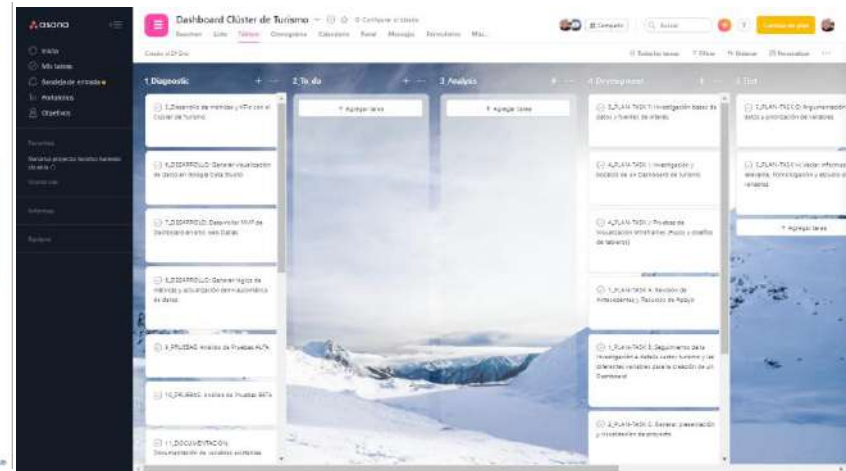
asana

Inicio
Mis tareas
Bandeja de entrada
Portafolios
Objetivos

Favoritos
Recursos proyectos...

Informes
Equipos

Dashboard Clúster de Turismo
Resumen Lista Tablero Cronograma Calendario Panel Mensajes Formularios Más...

Compartir
Buscar

1 Diagnostic
2 To do
3 Analysis
4 Development
5 Test

5_Desarrollo de métricas y KPIs con el Clúster de Turismo
6_DESARROLLO: Generar visualización de datos en Google Data Studio
7_DESARROLLO: Desarrollar MVP de Dashboard en Google Data Studio
8_DESARROLLO: Generar lógica de métricas y actualización de visualizaciones de datos
9_PRUEBAS: Análisis de Pruebas ALFA
10_PRUEBAS: Análisis de Pruebas BETA
11_DOCUMENTACIÓN: Documentación de variables aceptadas

+ Agregar tarea
+ Agregar tarea

3_PLAN-TASK 1: Investigación bases de datos y fuentes de interés
4_PLAN-TASK 1: Investigación y bocetos de UX Dashboard de turismo
4_PLAN-TASK 2: Pruebas de visualización interactivas (Mapas y diseño de tableros)
1_PLAN-TASK A: Revisión de Antecedentes y Reunión de Kickoff
1_PLAN-TASK B: Seguimiento de la investigación de datos sobre turismo y las diferentes variables para la creación de un Dashboard
2_PLAN-TASK C: Generar presentación y visualización de proyecto

2_PLAN-TASK D: Argumentación datos y priorización de variables
2_PLAN-TASK: Validar información relevante, fotografías y estudio de variables
+ Agregar tarea